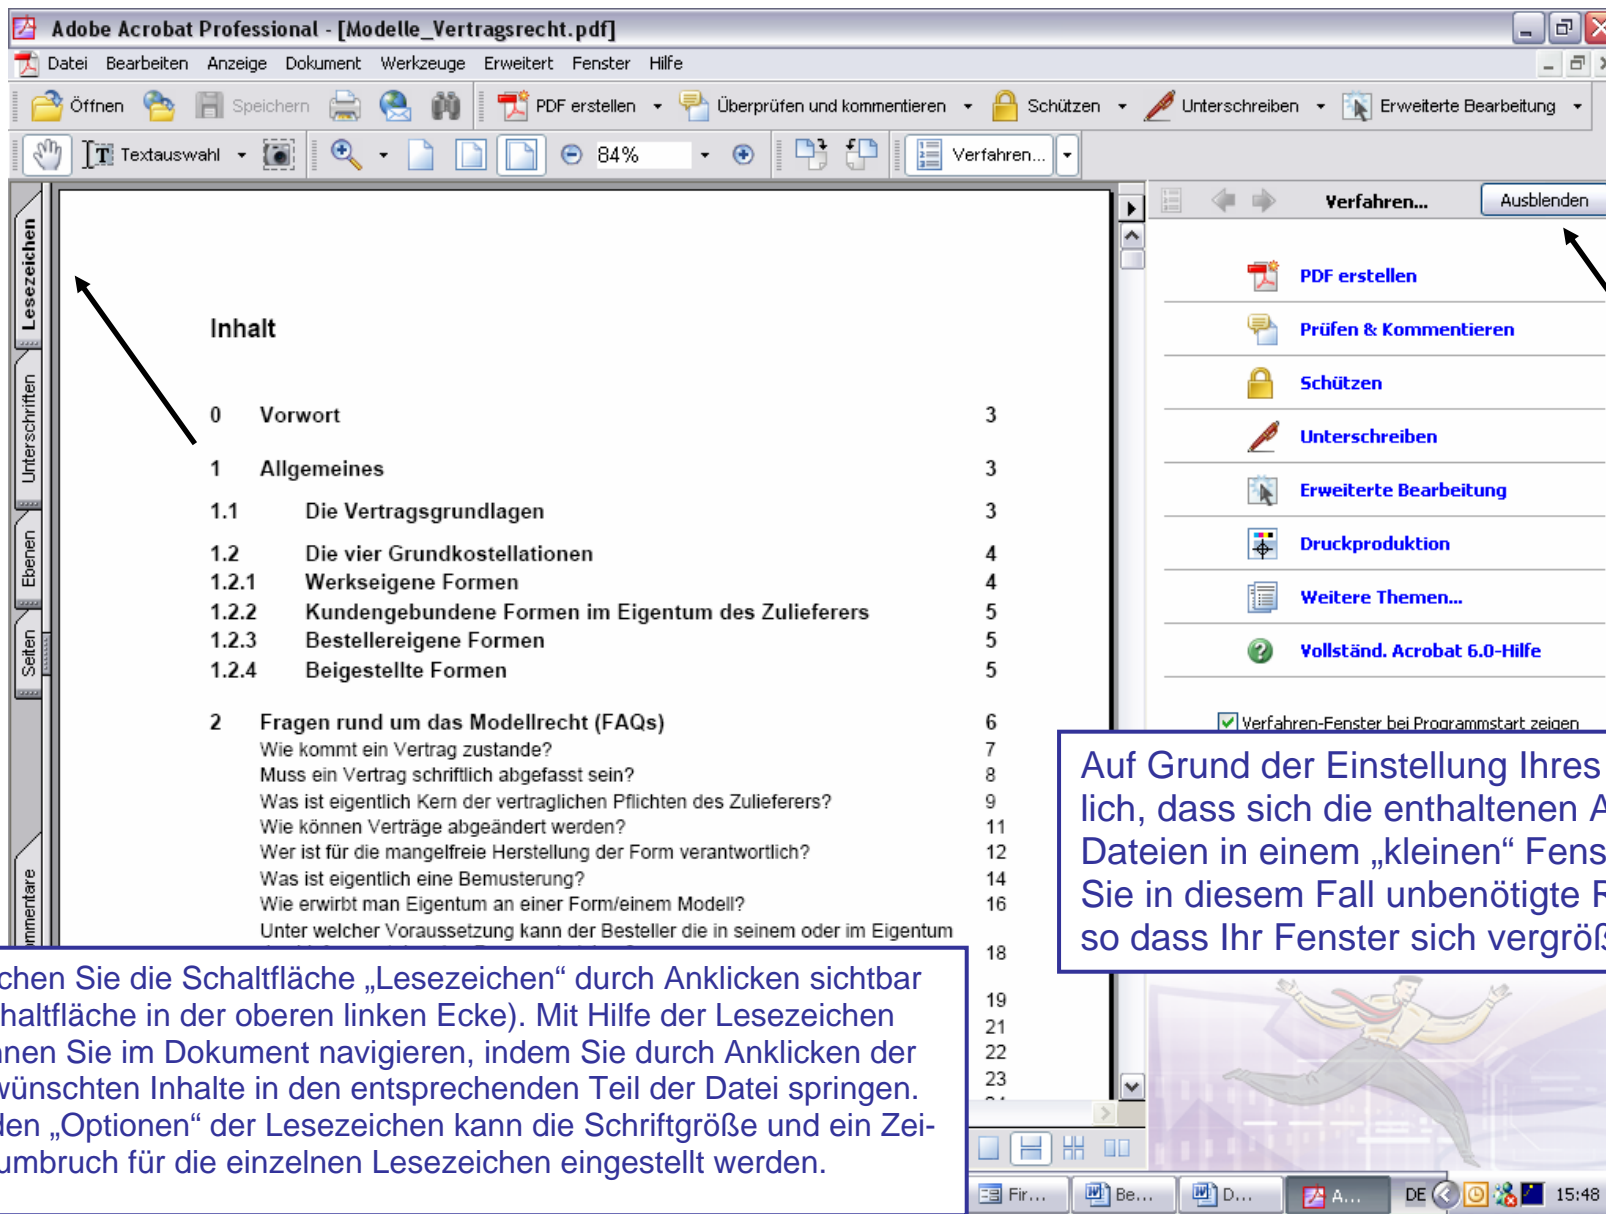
Adobe Acrobat Professional - [Modelle_Vertragsrecht.pdf]

Datei Bearbeiten Anzeige Dokument Werkzeuge Erweitert Fenster Hilfe

Öffnen Speichern PDF erstellen Überprüfen und kommentieren Schützen Unterschreiben Erweiterte Bearbeitung

Textauswahl 84% Verfahren...

Lesezeichen Unterschriften Ebenen Seiten mmentare

Inhalt

| | | |
|---|---|---|
| 0 | Vorwort | 3 |
| 1 | Allgemeines | 3 |
| 1.1 | Die Vertragsgrundlagen | 3 |
| 1.2 | Die vier Grundkostellationen | 4 |
| 1.2.1 | Werkseigene Formen | 4 |
| 1.2.2 | Kundengebundene Formen im Eigentum des Zulieferers | 5 |
| 1.2.3 | Bestellereigene Formen | 5 |
| 1.2.4 | Beigestellte Formen | 5 |
| 2 | Fragen rund um das Modellrecht (FAQs) | 6 |
| | Wie kommt ein Vertrag zustande? | 7 |
| | Muss ein Vertrag schriftlich abgefasst sein? | 8 |
| | Was ist eigentlich Kern der vertraglichen Pflichten des Zulieferers? | 9 |
| | Wie können Verträge abgeändert werden? | 11 |
| | Wer ist für die mangelfreie Herstellung der Form verantwortlich? | 12 |
| | Was ist eigentlich eine Bemusterung? | 14 |
| | Wie erwirbt man Eigentum an einer Form/einem Modell? | 16 |
| | Unter welcher Voraussetzung kann der Besteller die in seinem oder im Eigentum | |
| | | 18 |
| | | 19 |
| | | 21 |
| | | 22 |
| | | 23 |

Verfahren... Ausblenden

PDF erstellen
Prüfen & Kommentieren
Schützen
Unterschreiben
Erweiterte Bearbeitung
Druckproduktion
Weitere Themen...
Vollständ. Acrobat 6.0-Hilfe

Verfahren-Fenster bei Programmstart zeigen

Auf Grund der Einstellung Ihres lich, dass sich die enthaltenen A Dateien in einem „kleinen“ Fens Sie in diesem Fall unbenötigte F so dass Ihr Fenster sich vergröß

chen Sie die Schaltfläche „Lesezeichen“ durch Anklicken sichtbar haltfläche in der oberen linken Ecke). Mit Hilfe der Lesezeichen nen Sie im Dokument navigieren, indem Sie durch Anklicken der wünschten Inhalte in den entsprechenden Teil der Datei springen. den „Optionen“ der Lesezeichen kann die Schriftgröße und ein Zeiumbruch für die einzelnen Lesezeichen eingestellt werden.

Fir... Be... D... A... DE 15:48